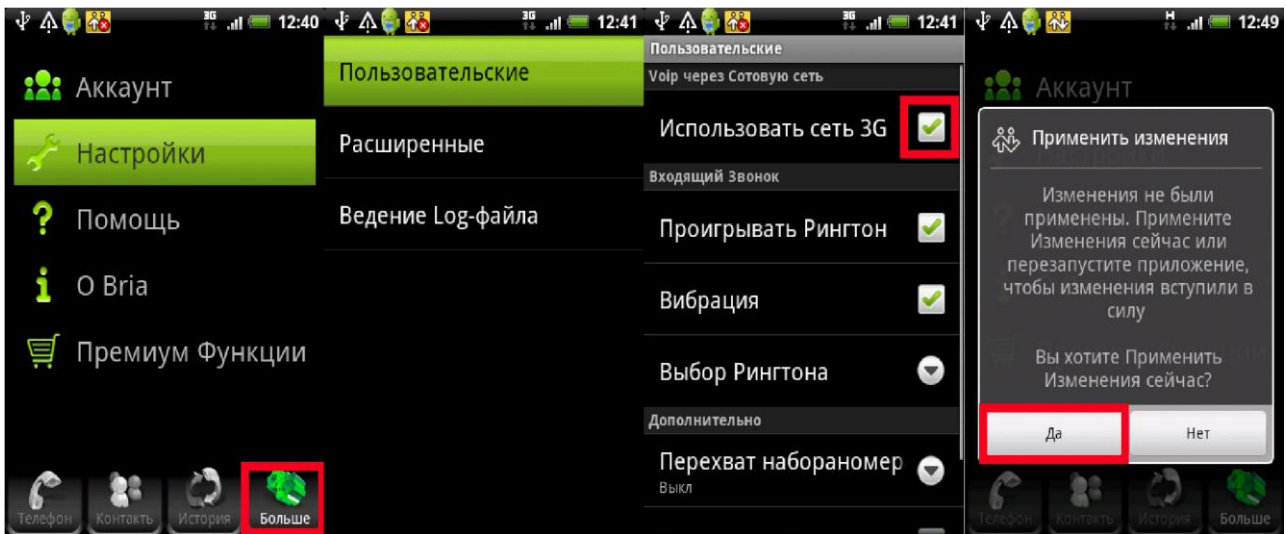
3G 12:40

Аккаунт

Настройки

Помощь

О Bria

Премиум Функции

Телефон Контакт История Больше

3G 12:41

Пользовательские

Расширенные

Ведение Log-файла

3G 12:41

Пользовательские

Voip через Сотовую сеть

Использовать сеть 3G

Входящий Звонок

Проигрывать Рингтон

Вибрация

Выбор Рингтона

Дополнительно

Перехват набораномер

Выкл

H 12:49

Аккаунт

Применить изменения

Изменения не были применены. Примените Изменения сейчас или перезапустите приложение, чтобы изменения вступили в силу

Вы хотите Применить Изменения сейчас?

Да

Нет

Телефон Контакт История Больше